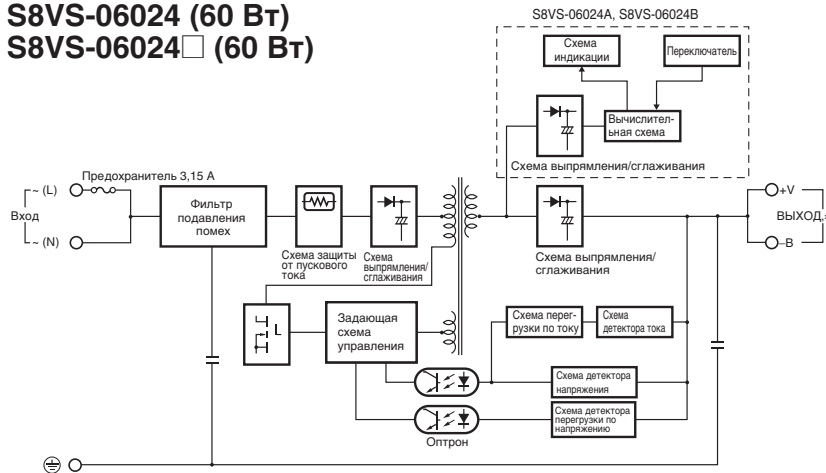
S8VS-06024 (60 Вт)
S8VS-06024□ (60 Вт)

S8VS-06024A, S8VS-06024B

Схема индикации

Переключатель

Вычислительная схема

Схема выпрямления/сглаживания

Предохранитель 3,15 А

~ (L)

Вход

~ (N)

Фильтр подавления помех

Схема защиты от пускового тока

Схема выпрямления/сглаживания

Схема выпрямления/сглаживания

+V

ВЫХОД,

–В

L

Задающая схема управления

Схема перегрузки по току

Схема детектора тока

Схема детектора напряжения

Схема детектора перегрузки по напряжению

Оптрон